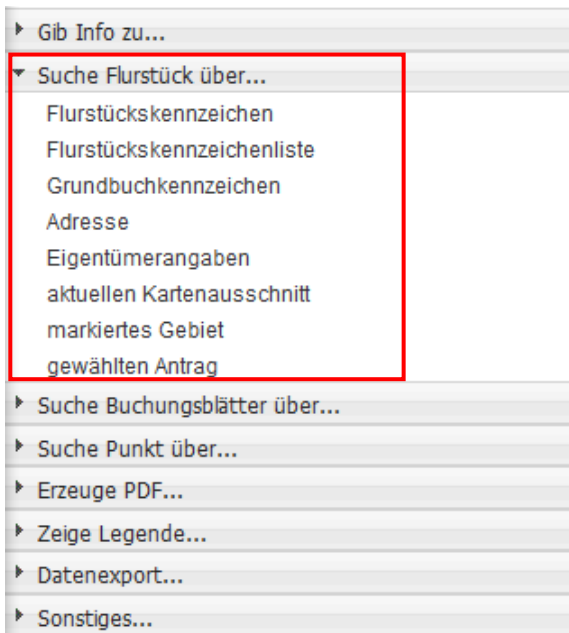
Gib Info zu...

Suche Flurstück über...

Flurstückskennzeichen

Flurstückskennzeichenliste

Grundbuchkennzeichen

Adresse

Eigentümerangaben

aktuellen Kartenausschnitt

markiertes Gebiet

gewählten Antrag

Suche Buchungsblätter über...

Suche Punkt über...

Erzeuge PDF...

Zeige Legende...

Datenexport...

Sonstiges...